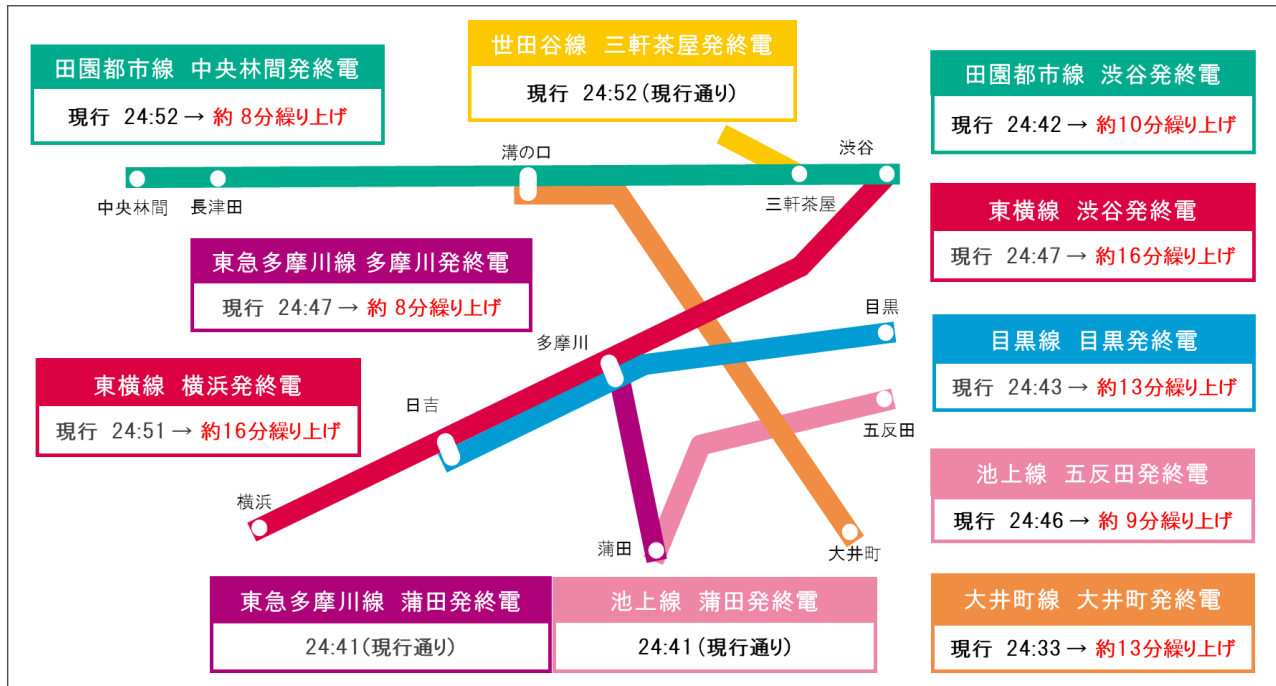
田園都市線　中央林間発終電

現行　24:52 → 約 8分繰り上げ

世田谷線　三軒茶屋発終電

現行　24:52（現行通り）

田園都市線　渋谷発終電

現行　24:42 → 約10分繰り上げ

溝の口

渋谷

中央林間

長津田

三軒茶屋

東横線　渋谷発終電

現行　24:47 → 約16分繰り上げ

東急多摩川線 多摩川発終電

現行　24:47 → 約 8分繰り上げ

目黒

多摩川

目黒線　目黒発終電

現行　24:43 → 約13分繰り上げ

東横線　横浜発終電

現行　24:51 → 約16分繰り上げ

日吉

五反田

池上線　五反田発終電

現行　24:46 → 約 9分繰り上げ

横浜

蒲田

大井町

東急多摩川線　蒲田発終電

24:41（現行通り）

池上線　蒲田発終電

24:41（現行通り）

大井町線　大井町発終電

現行　24:33 → 約13分繰り上げ